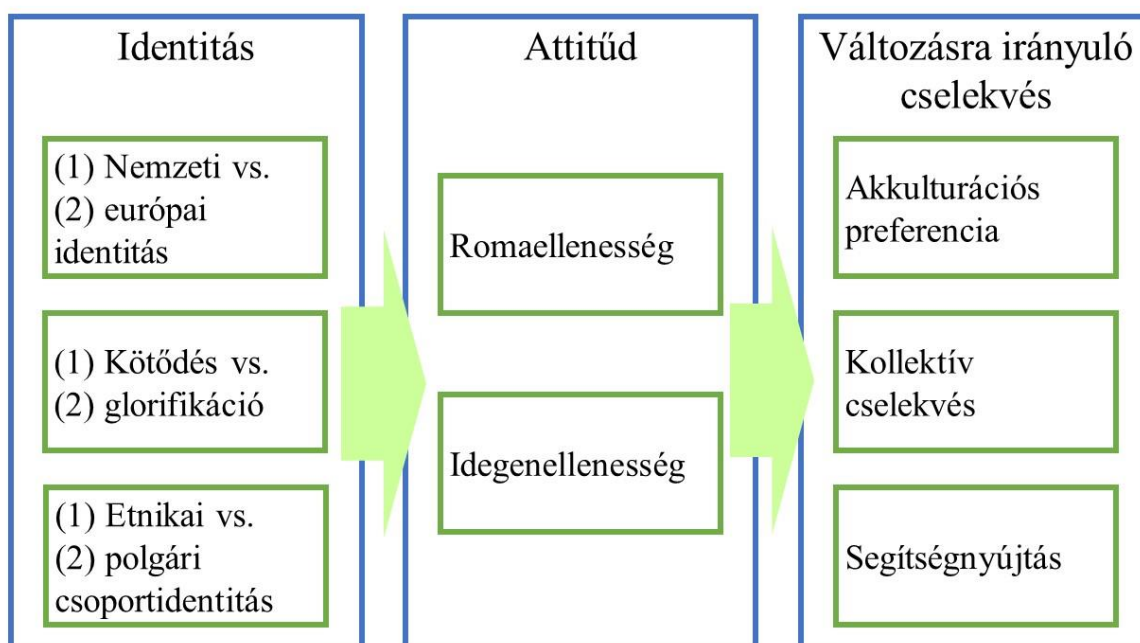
Identitás

(1) Nemzeti vs. (2) európai identitás

(1) Kötődés vs. (2) glorifikáció

(1) Etnikai vs. (2) polgári csoportidentitás

Attitűd

Romaellenesség

Idegenellenesség

Változásra irányuló cselekvés

Akkulturációs preferencia

Kollektív cselekvés

Segítségnyújtás